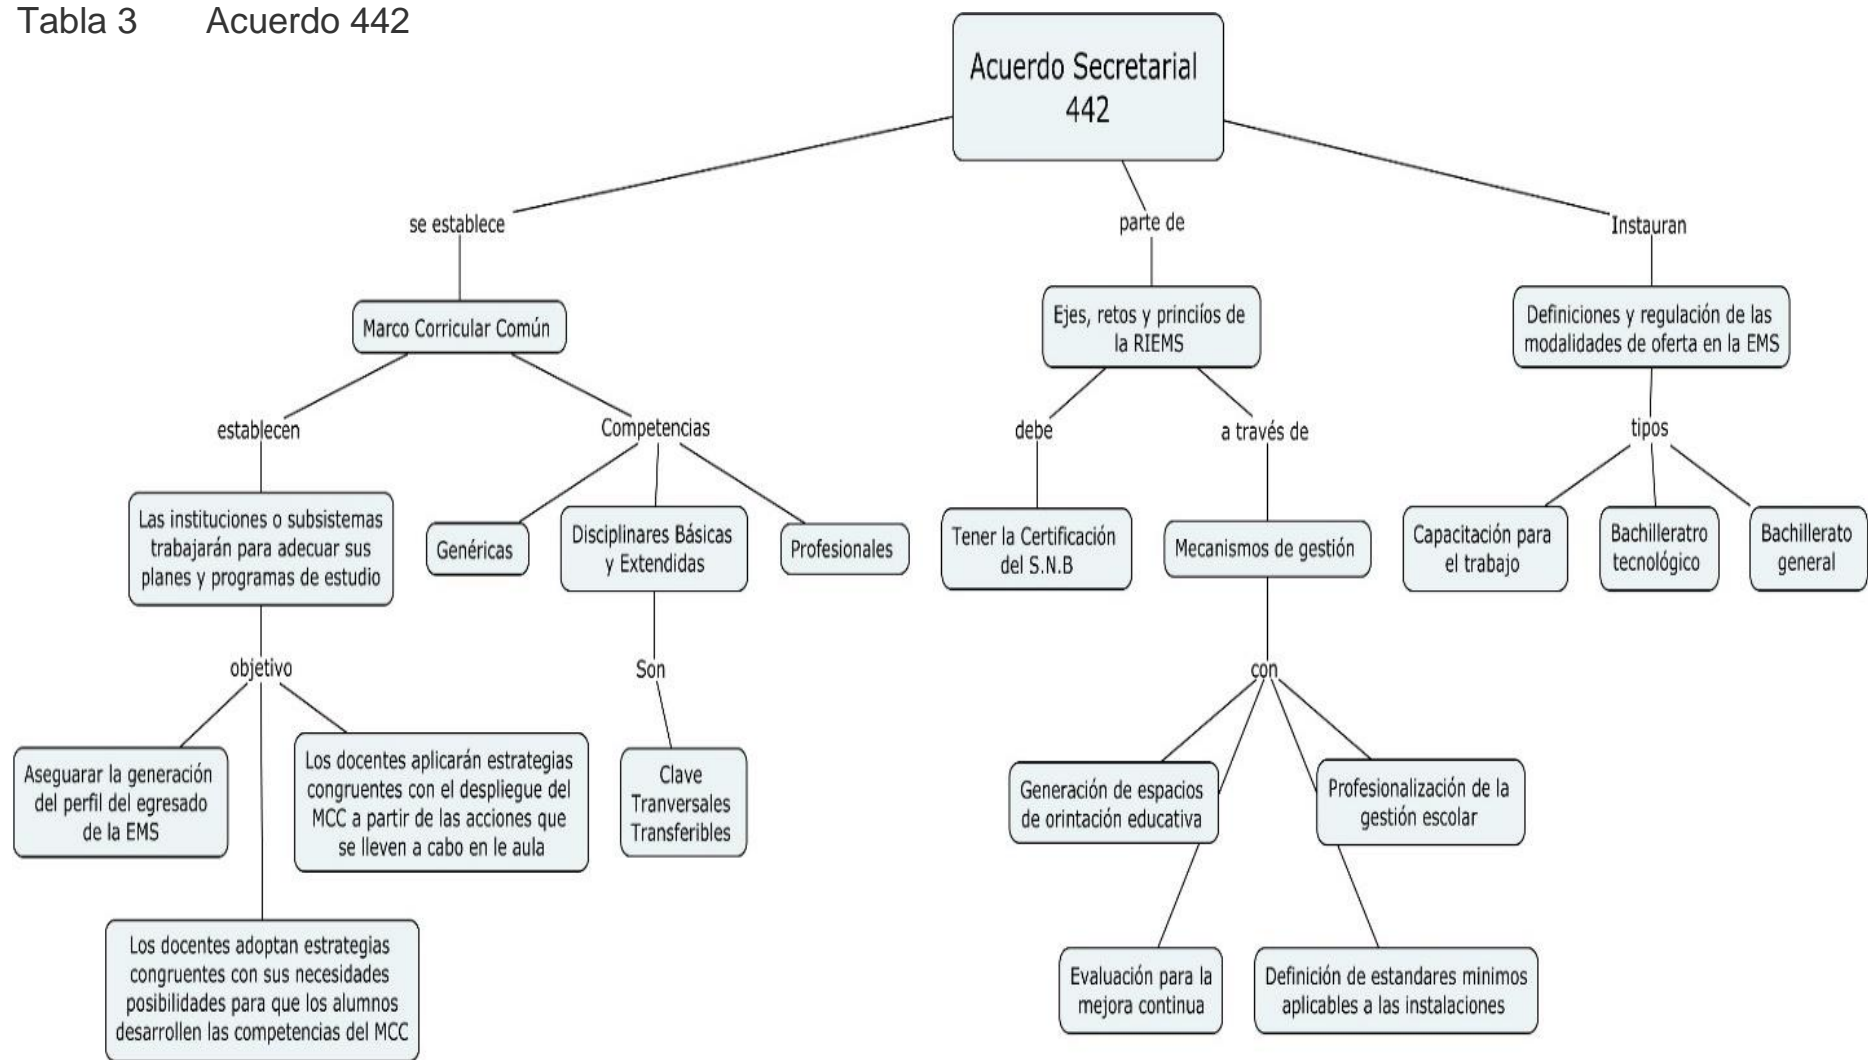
Tabla 3 Acuerdo 442

Acuerdo Secretarial 442

se establece

Marco Corricular Común

establecen

Las instituciones o subsistemas trabajarán para adecuar sus planes y programas de estudio

objetivo

Asegurar la generación del perfil del egresado de la EMS

Los docentes aplicarán estrategias congruentes con el despliegue del MCC a partir de las acciones que se lleven a cabo en el aula

Los docentes adoptan estrategias congruentes con sus necesidades posibilidades para que los alumnos desarrollen las competencias del MCC

Competencias

Genéricas

Disciplinares Básicas y Extendidas

Profesionales

Son

Clave Tranversales Transferibles

parte de

Ejes, retos y princiíos de la RIEMS

debe

Tener la Certificación del S.N.B

a través de

Mecanismos de gestión

con

Generación de espacios de orintación educativa

Profesionalización de la gestión escolar

Evaluación para la mejora continua

Definición de estandares minimos aplicables a las instalaciones

Instauran

Definiciones y regulación de las modalidades de oferta en la EMS

tipos

Capacitación para el trabajo

Bachilleratro tecnológico

Bachillerato general